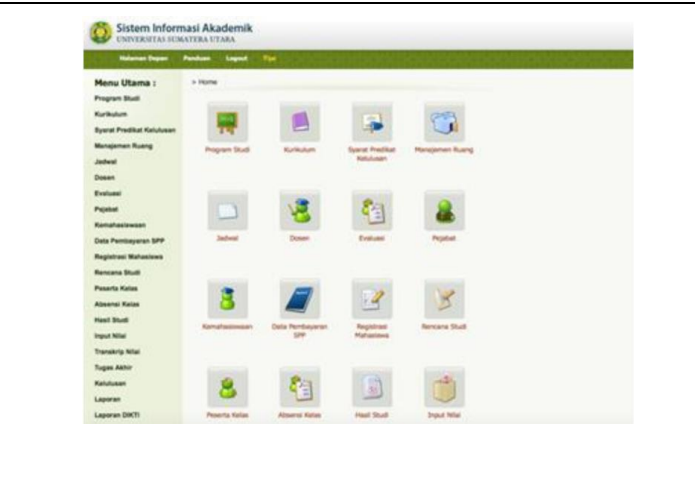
Sistem Informasi Akademik
UNIVERSITAS SUMATERA UTARA

Halaman Depan Panduan Logout Tips

Menu Utama :
Program Studi
Kurikulum
Syarat Predikat Kelulusan
Manajemen Ruang
Jadwal
Dosen
Evaluasi
Pejabat
Kemahasiswaan
Data Pembayaran SPP
Registrasi Mahasiswa
Rencana Studi
Peserta Kelas
Absensi Kelas
Hasil Studi
Input Nilai
Transkrip Nilai
Tugas Akhir
Kelulusan
Laporan
Laporan DIKTI

> Home

Program Studi
Kurikulum
Syarat Predikat Kelulusan
Manajemen Ruang
Jadwal
Dosen
Evaluasi
Pejabat
Kemahasiswaan
Data Pembayaran SPP
Registrasi Mahasiswa
Rencana Studi
Peserta Kelas
Absensi Kelas
Hasil Studi
Input Nilai